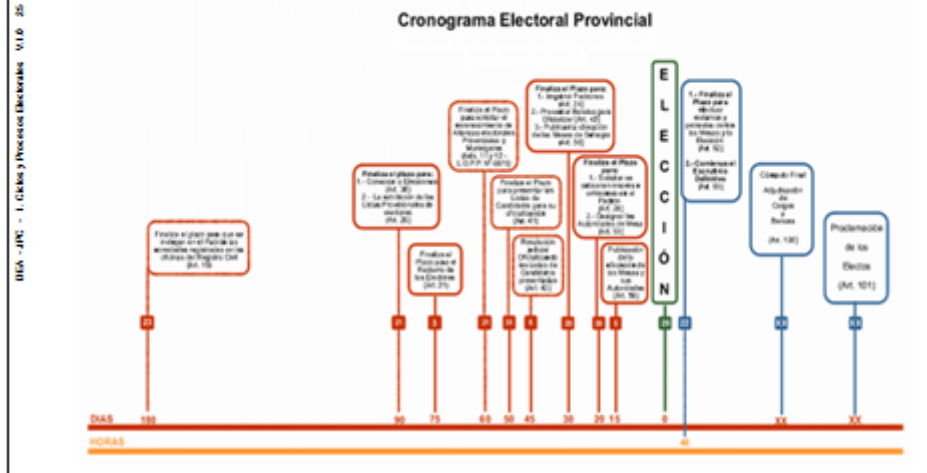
IIGA - JPC - 1. Ciclos y Procesos Electorales V.1.0 25

Cronograma Electoral Provincial

Finaliza el plazo para que se integren en el Padrón los domicilios registrados en las oficinas del Registro Civil (Art. 15)

Finaliza el plazo para:
1. - Convocar a Elecciones (Art. 30)
2. - La exhibición de las Listas Provisorias de electores (Art. 26)

Finaliza el Plazo para el Reclamo de los Electores (Art. 31)

Finaliza el Plazo para solicitar el reconocimiento de Alianzas electorales Provinciales y Municipales (Arts. 11 y 12 - L.O.P.P. Nº 6876)

Finaliza el Plazo para presentar las Listas de Candidatos para su oficialización (Art. 41)

Resolución judicial Oficializando las listas de Candidatos presentadas (Art. 42)

Finaliza el Plazo para:
1. - Registrar Fiscales (Art. 24)
2. - Presentar Modelo para Oficializar (Art. 45)
3. - Publicar la ubicación de las Mesas de Sufragio (Art. 56)

Finaliza el Plazo para:
1. - Solicitar se adicionen inscriptos omitidos en el Padrón (Art. 36)
2. - Designar las Autoridades de Mesa (Art. 55)

Publicación de la ubicación de las Mesas y sus Autoridades (Art. 56)

E L E C C I Ó N

1. - Finaliza el Plazo para efectuar reclamos y protestas contra las Mesas y la Elección (Art. 92)
2. - Comienza el Escrutinio Definitivo (Art. 95)

Cómputo Final Adjudicación de Cargos y Bancas (Art. 100)

Proclamación de los Electos (Art. 101)

23 21 3 21 21 3 21 20 3 20 23 XX XX

DIAS 180 90 75 60 50 45 30 20 15 0 XX XX

HORAS 48